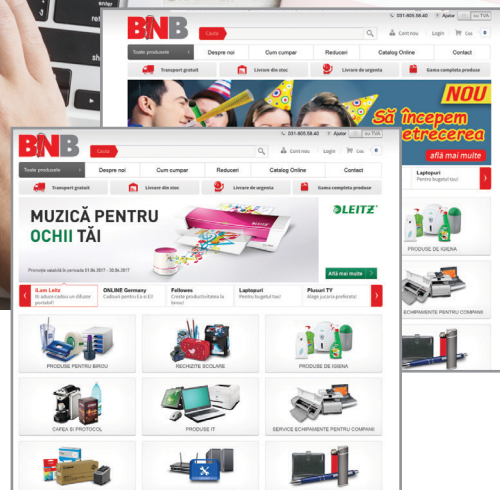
BNB
Cauta
031-805.58.40 Ajutor cu TVA
Toate produsele Despre noi Cum cumpar Reduceri Catalog Online Contact
Transport gratuit Livrare din stoc Livrare de urgenta Gama completa produse
NOU
Să începem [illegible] petrecerea
află mai multe
Laptopuri
Pentru bugetul tau!
PRODUSE DE IGIENA
ECHIPAMENTE PENTRU COMPANII

BNB
Cauta
031-805.58.40 Ajutor cu TVA
Cont nou Login Cos 0
Toate produsele Despre noi Cum cumpar Reduceri Catalog Online Contact
Transport gratuit Livrare din stoc Livrare de urgenta Gama completa produse
MUZICĂ PENTRU OCHII TĂI
LEITZ
Promoție valabilă în perioada 01.06.2017 - 30.06.2017
Află mai multe
iLam Leitz
Iti aduce cadou un difuzor portabil!
ONLINE Germany
Cadouri pentru Ea si El!
Fellowes
Creste productivitatea la birou!
Laptopuri
Pentru bugetul tau!
Plusuri TV
Alege jucaria preferata!
PRODUSE PENTRU BIROU
RECHIZITE SCOLARE
PRODUSE DE IGIENA
CAFEA SI PROTOCOL
PRODUSE IT
SERVICE ECHIPAMENTE PENTRU COMPANII